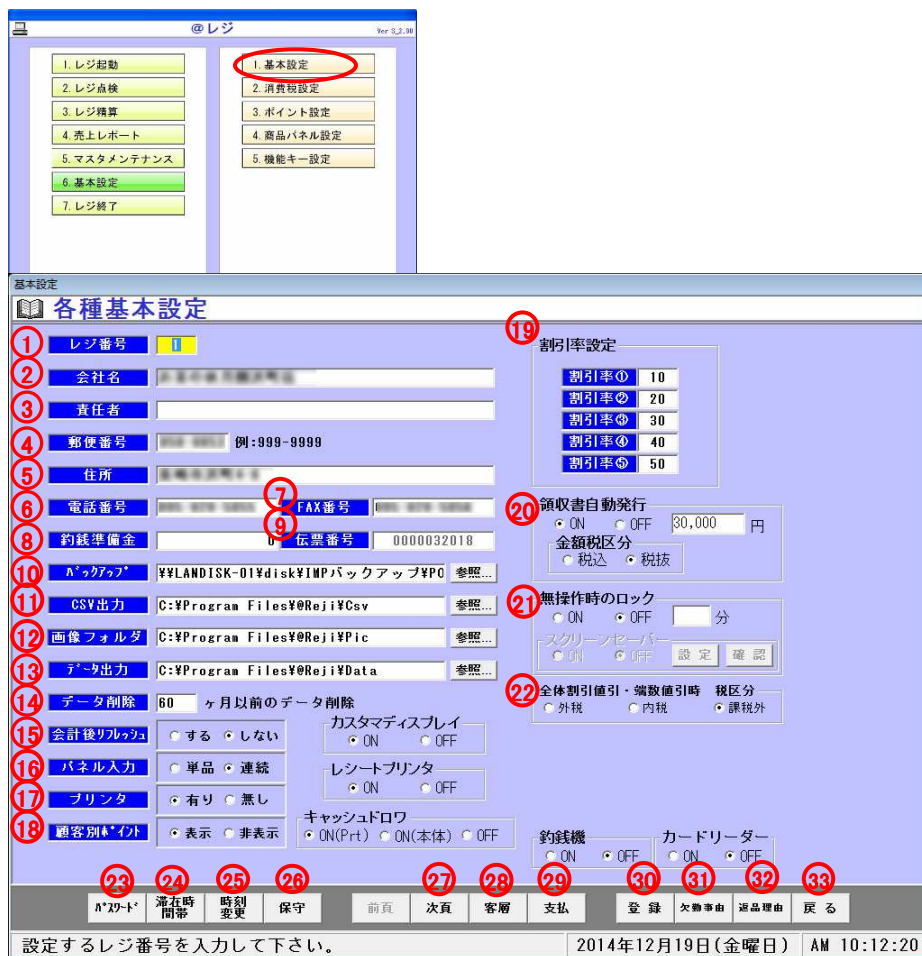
@レジ
Ver 3_2.90

1. レジ起動
2. レジ点検
3. レジ精算
4. 売上レポート
5. マスタメンテナンス
6. 基本設定
7. レジ終了

1. 基本設定
2. 消費税設定
3. ポイント設定
4. 商品パネル設定
5. 機能キー設定

基本設定
各種基本設定

① レジ番号 1
② 会社名 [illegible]
③ 責任者
④ 郵便番号 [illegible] 例:999-9999
⑤ 住所 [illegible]
⑥ 電話番号 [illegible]
⑦ FAX番号 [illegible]
⑧ 釣銭準備金 0
⑨ 伝票番号 0000032018
⑩ ﾊﾞｯｸｱｯﾌﾟ ¥¥LANDISK-01¥disk¥IMPバックアップ¥PO 参照...
⑪ CSV出力 C:¥Program Files¥@Reji¥Csv 参照...
⑫ 画像フォルダ C:¥Program Files¥@Reji¥Pic 参照...
⑬ ﾃﾞｰﾀ出力 C:¥Program Files¥@Reji¥Data 参照...
⑭ データ削除 60 ヶ月以前のデータ削除
⑮ 会計後ﾘﾌﾚｯｼｭ する しない
⑯ パネル入力 単品 連続
⑰ プリンタ 有り 無し
⑱ 顧客別ﾎﾟｲﾝﾄ 表示 非表示

カスタマディスプレイ ON OFF
レシートプリンタ ON OFF
キャッシュドロワ ON(Prt) ON(本体) OFF

⑲ 割引率設定
割引率① 10
割引率② 20
割引率③ 30
割引率④ 40
割引率⑤ 50

⑳ 領収書自動発行 ON OFF 30,000 円
金額税区分 税込 税抜

㉑ 無操作時のロック ON OFF 分
スクリーンセーバー ON OFF 設定 確認

㉒ 全体割引値引・端数値引時 税区分 外税 内税 課税外

釣銭機 ON OFF
カードリーダー ON OFF

㉓ ﾊﾟｽﾜｰﾄﾞ ㉔ 滞在時間帯 ㉕ 時刻変更 ㉖ 保守 前頁 ㉗ 次頁 ㉘ 客層 ㉙ 支払 ㉚ 登録 ㉛ 欠勤事由 ㉜ 返品理由 ㉝ 戻る

設定するレジ番号を入力して下さい。 2014年12月19日(金曜日) AM 10:12:20